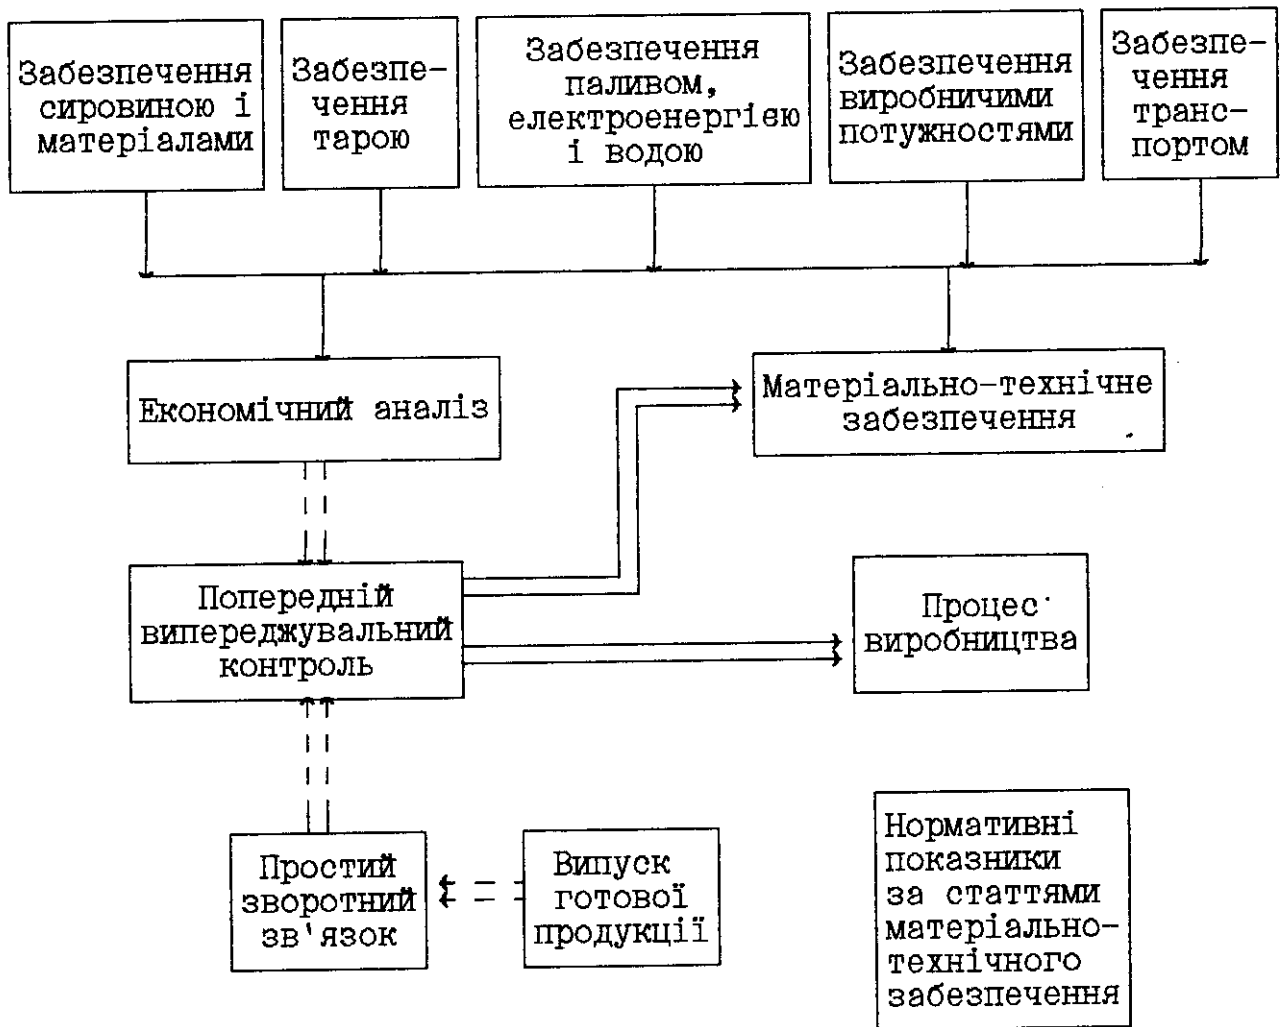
Забезпечення сировиною і матеріалами

Забезпечення тарою

Забезпечення паливом, електроенергією і водою

Забезпечення виробничими потужностями

Забезпечення транспортом

Економічний аналіз

Матеріально-технічне забезпечення

Попередній випереджувальний контроль

Процес виробництва

Простий зворотний зв'язок

Випуск готової продукції

Нормативні показники за статтями матеріально-технічного забезпечення